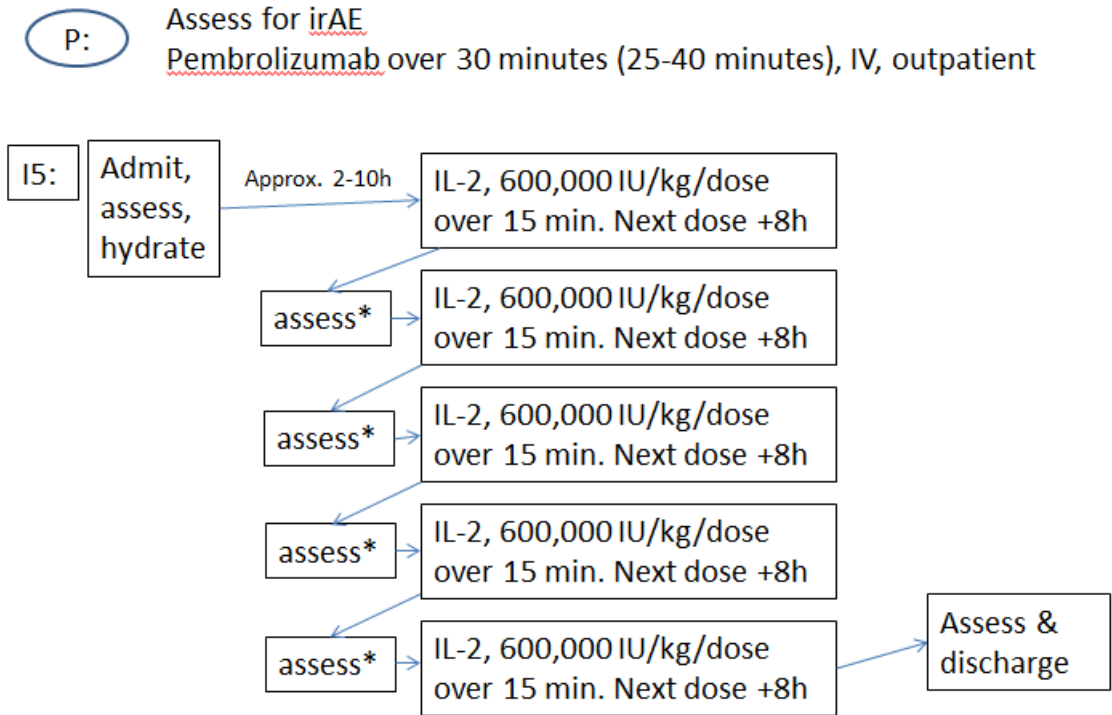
P:

Assess for irAE
Pembrolizumab over 30 minutes (25-40 minutes), IV, outpatient

I5:

Admit, assess, hydrate

Approx. 2-10h

IL-2, 600,000 IU/kg/dose over 15 min. Next dose +8h

assess*

IL-2, 600,000 IU/kg/dose over 15 min. Next dose +8h

assess*

IL-2, 600,000 IU/kg/dose over 15 min. Next dose +8h

assess*

IL-2, 600,000 IU/kg/dose over 15 min. Next dose +8h

assess*

IL-2, 600,000 IU/kg/dose over 15 min. Next dose +8h

Assess & discharge